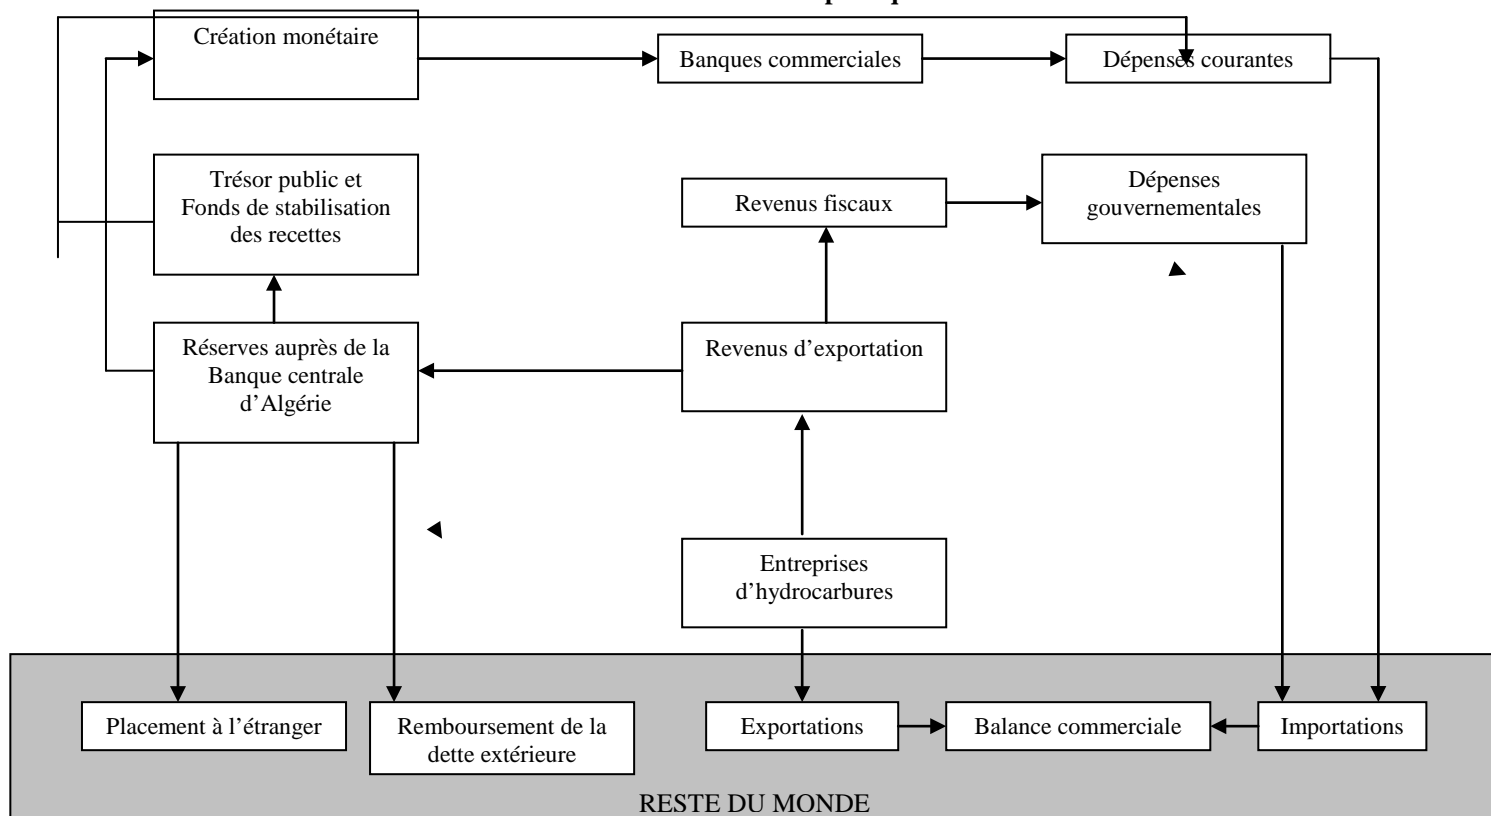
Création monétaire

Banques commerciales

Dépenses courantes

Trésor public et Fonds de stabilisation des recettes

Revenus fiscaux

Dépenses gouvernementales

Réserves auprès de la Banque centrale d'Algérie

Revenus d'exportation

Entreprises d'hydrocarbures

Placement à l'étranger

Remboursement de la dette extérieure

Exportations

Balance commerciale

Importations

RESTE DU MONDE